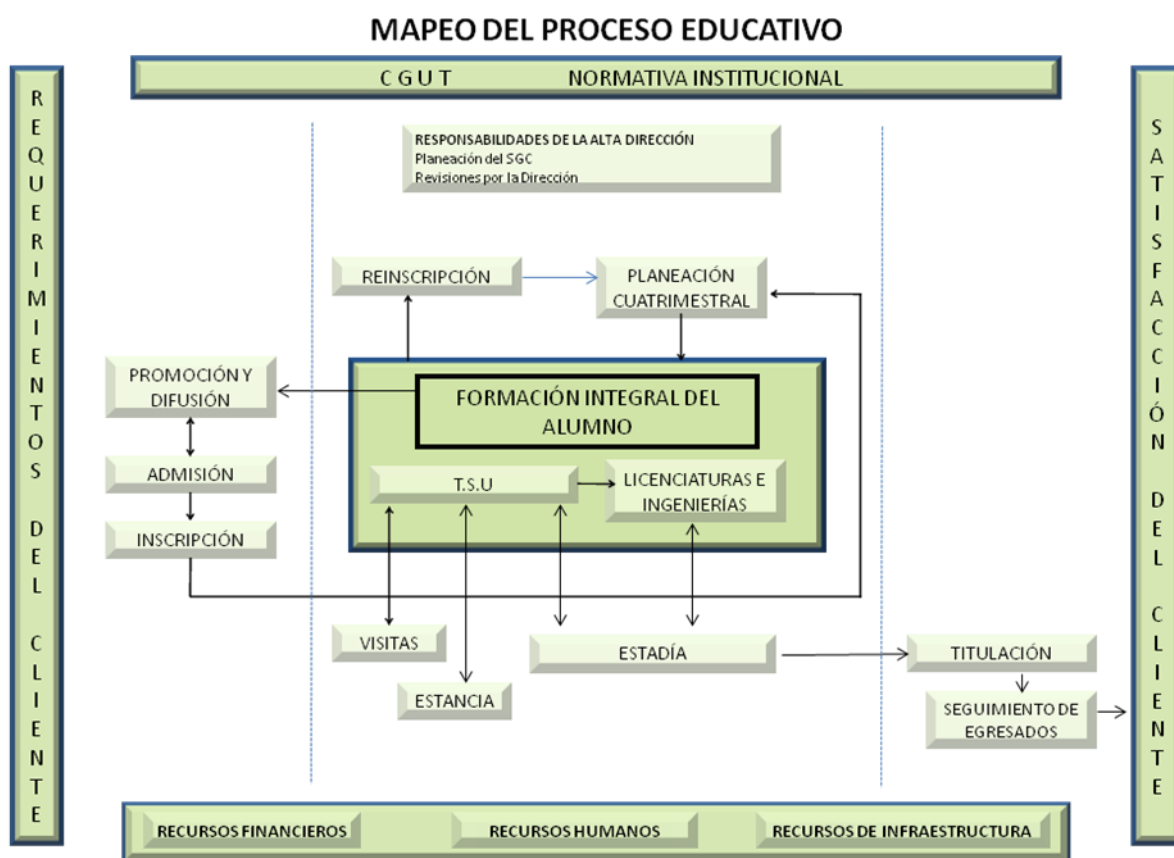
MAPEO DEL PROCESO EDUCATIVO

C G U T NORMATIVA INSTITUCIONAL

REQUERIMIENTOS DEL CLIENTE

RESPONSABILIDADES DE LA ALTA DIRECCIÓN
Planeación del SGC
Revisiones por la Dirección

REINSCRIPCIÓN

PLANEACIÓN CUATRIMESTRAL

PROMOCIÓN Y DIFUSIÓN

FORMACIÓN INTEGRAL DEL ALUMNO

ADMISIÓN

T.S.U

LICENCIATURAS E INGENIERÍAS

INSCRIPCIÓN

VISITAS

ESTADÍA

TITULACIÓN

ESTANCIA

SEGUIMIENTO DE EGRESADOS

SATISFACCIÓN DEL CLIENTE

RECURSOS FINANCIEROS RECURSOS HUMANOS RECURSOS DE INFRAESTRUCTURA